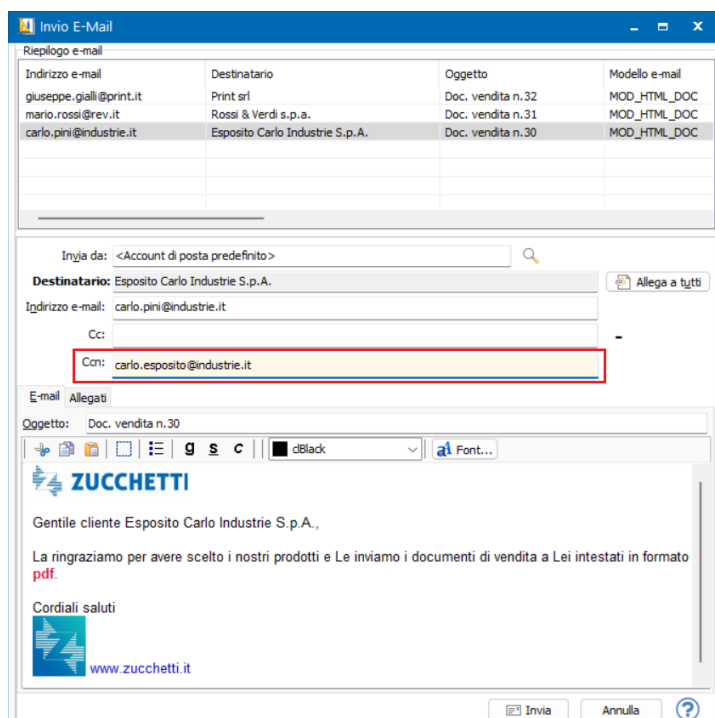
Invio E-Mail

Riepilogo e-mail

| Indirizzo e-mail | Destinatario | Oggetto | Modello e-mail |
|---|---|---|---|
| giuseppe.gialli@print.it | Print srl | Doc. vendita n.32 | MOD_HTML_DOC |
| mario.rossi@rev.it | Rossi & Verdi s.p.a. | Doc. vendita n.31 | MOD_HTML_DOC |
| carlo.pini@industrie.it | Esposito Carlo Industrie S.p.A. | Doc. vendita n.30 | MOD_HTML_DOC |

Invia da: <Account di posta predefinito>

Destinatario: Esposito Carlo Industrie S.p.A.

Allega a tutti

Indirizzo e-mail: carlo.pini@industrie.it

Cc:

Ccn: carlo.esposito@industrie.it

E-mail Allegati

Oggetto: Doc. vendita n.30

g s c clBlack Font...

ZUCCHETTI

Gentile cliente Esposito Carlo Industrie S.p.A.,

La ringraziamo per avere scelto i nostri prodotti e Le inviamo i documenti di vendita a Lei intestati in formato pdf.

Cordiali saluti

www.zucchetti.it

Invia Annulla ?